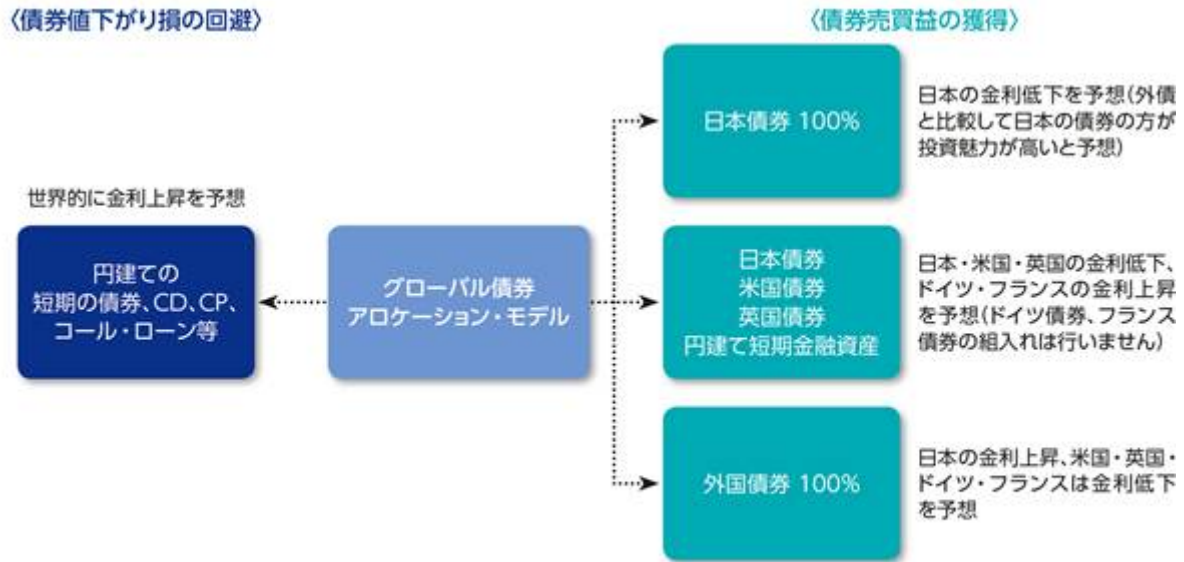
〈債券値下がり損の回避〉

〈債券売買益の獲得〉

世界的に金利上昇を予想

円建ての
短期の債券、CD、CP、
コール・ローン等

グローバル債券
アロケーション・モデル

日本債券 100%

日本の金利低下を予想(外債と比較して日本の債券の方が投資魅力が高いと予想)

日本債券
米国債券
英国債券
円建て短期金融資産

日本・米国・英国の金利低下、ドイツ・フランスの金利上昇を予想(ドイツ債券、フランス債券の組入れは行いません)

外国債券 100%

日本の金利上昇、米国・英国・ドイツ・フランスは金利低下を予想